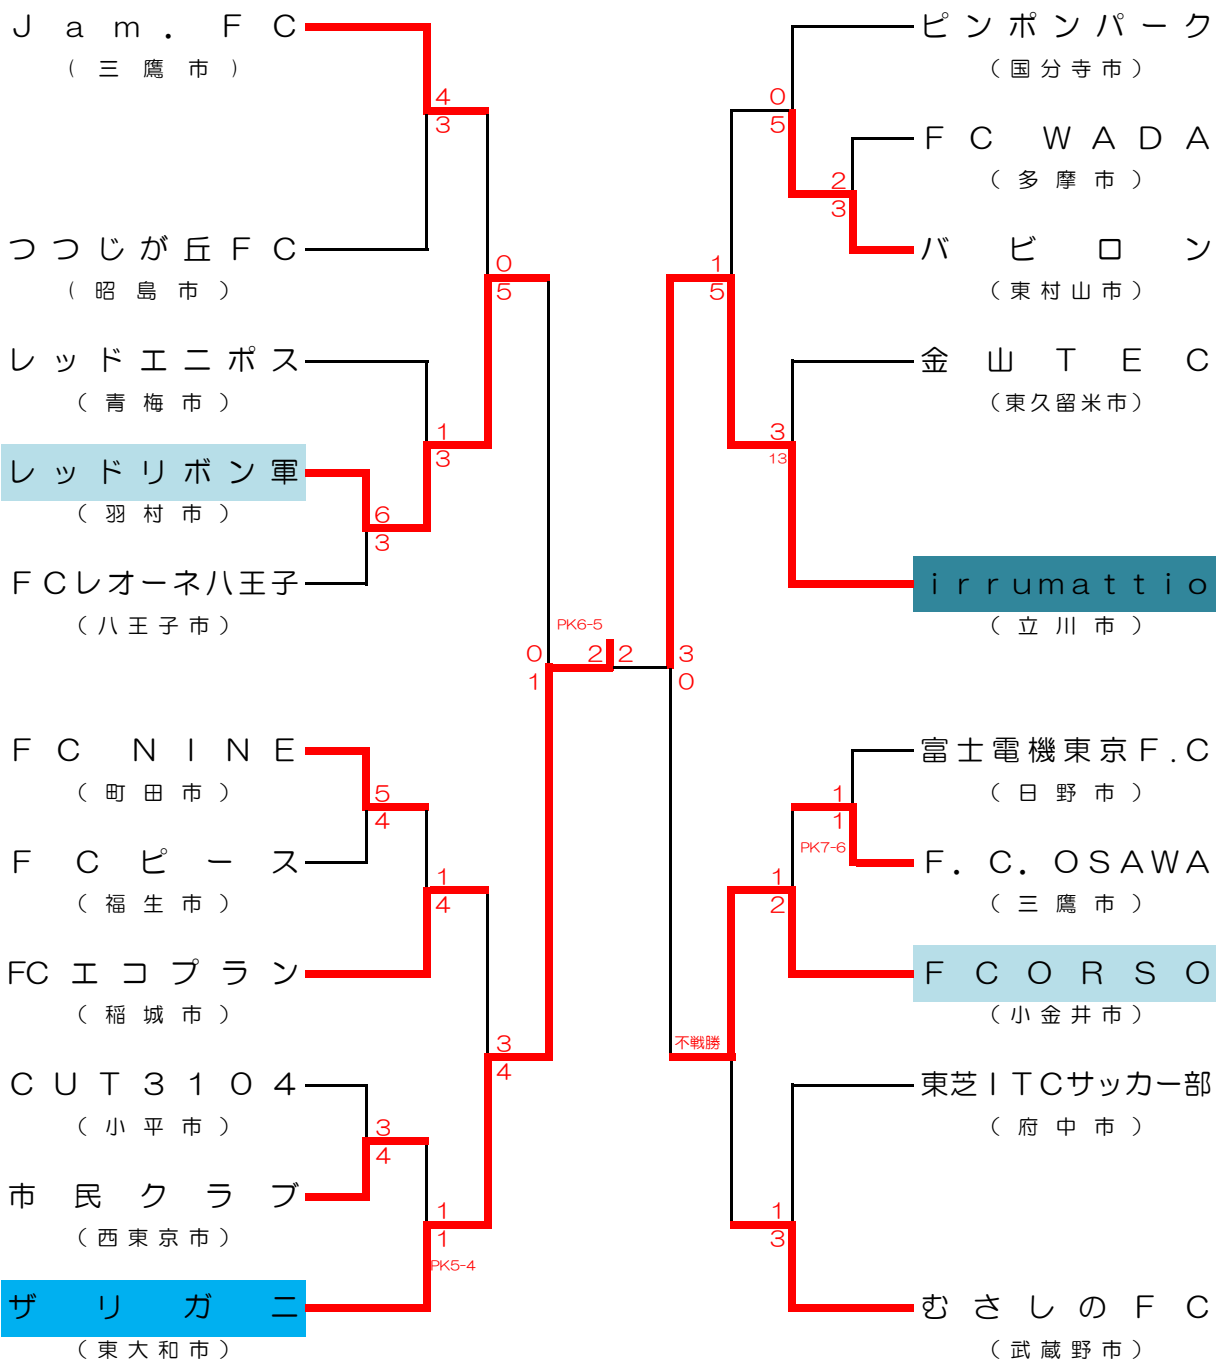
Jam. FC
（三鷹市）

つつじが丘FC
（昭島市）

レッドエニポス
（青梅市）

レッドリボン軍
（羽村市）

FCレオーネ八王子
（八王子市）

FC NINE
（町田市）

FC ピース
（福生市）

FC エコプラン
（稲城市）

CUT3104
（小平市）

市民クラブ
（西東京市）

ザリガニ
（東大和市）

4
3
0
5
1
3
6
3
0
1
PK6-5
2 2
5
4
1
4
3
4
3
4
1
1
PK5-4

ピンポンパーク
（国分寺市）

FC WADA
（多摩市）

バビロン
（東村山市）

金山TEC
（東久留米市）

irrumattio
（立川市）

富士電機東京F.C
（日野市）

F.C.OSAWA
（三鷹市）

FCORSO
（小金井市）

東芝ITCサッカー部
（府中市）

むさしのFC
（武蔵野市）

0
5
2
3
1
5
3
13
3
0
1
1
PK7-6
1
2
不戦勝
1
3